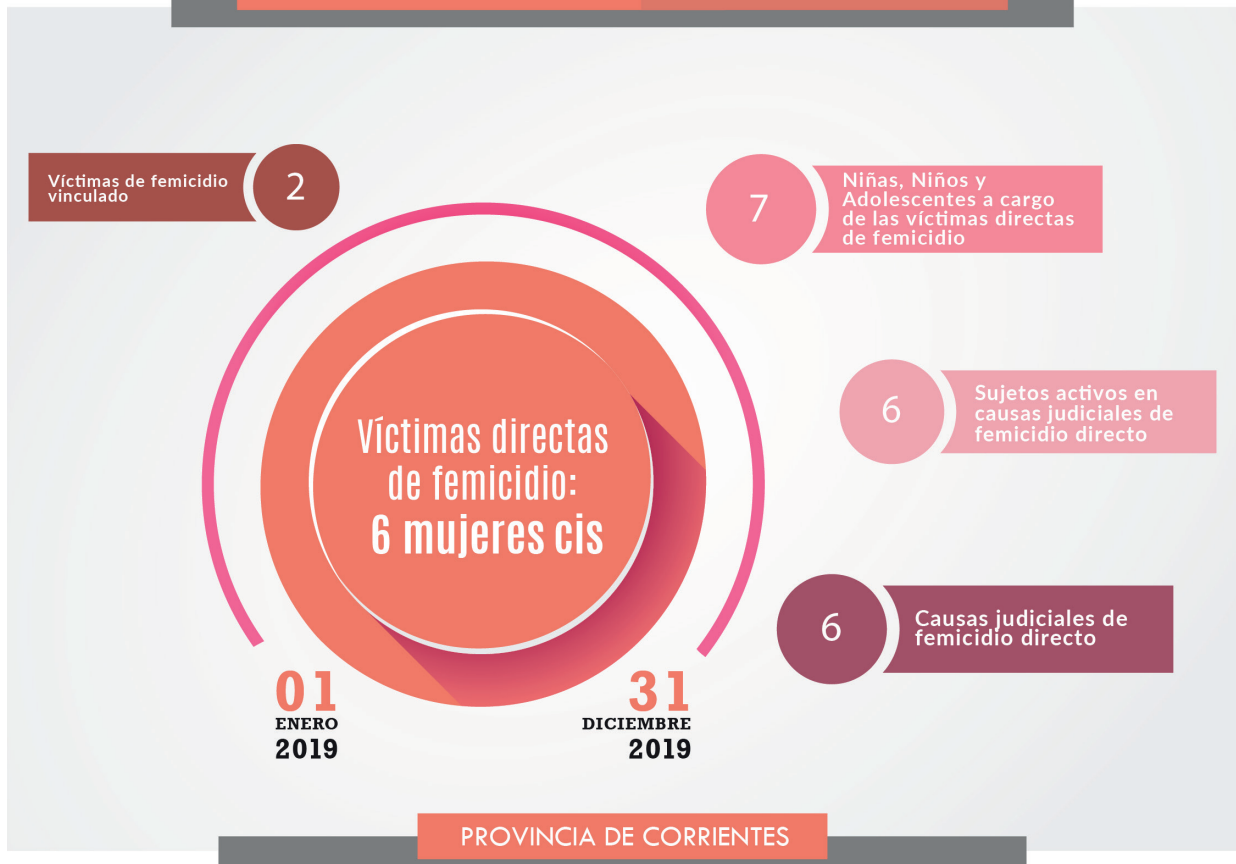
Víctimas de femicidio vinculado
2

7
Niñas, Niños y Adolescentes a cargo de las víctimas directas de femicidio

Víctimas directas de femicidio:
6 mujeres cis

6
Sujetos activos en causas judiciales de femicidio directo

6
Causas judiciales de femicidio directo

01
ENERO
2019

31
DICIEMBRE
2019

PROVINCIA DE CORRIENTES